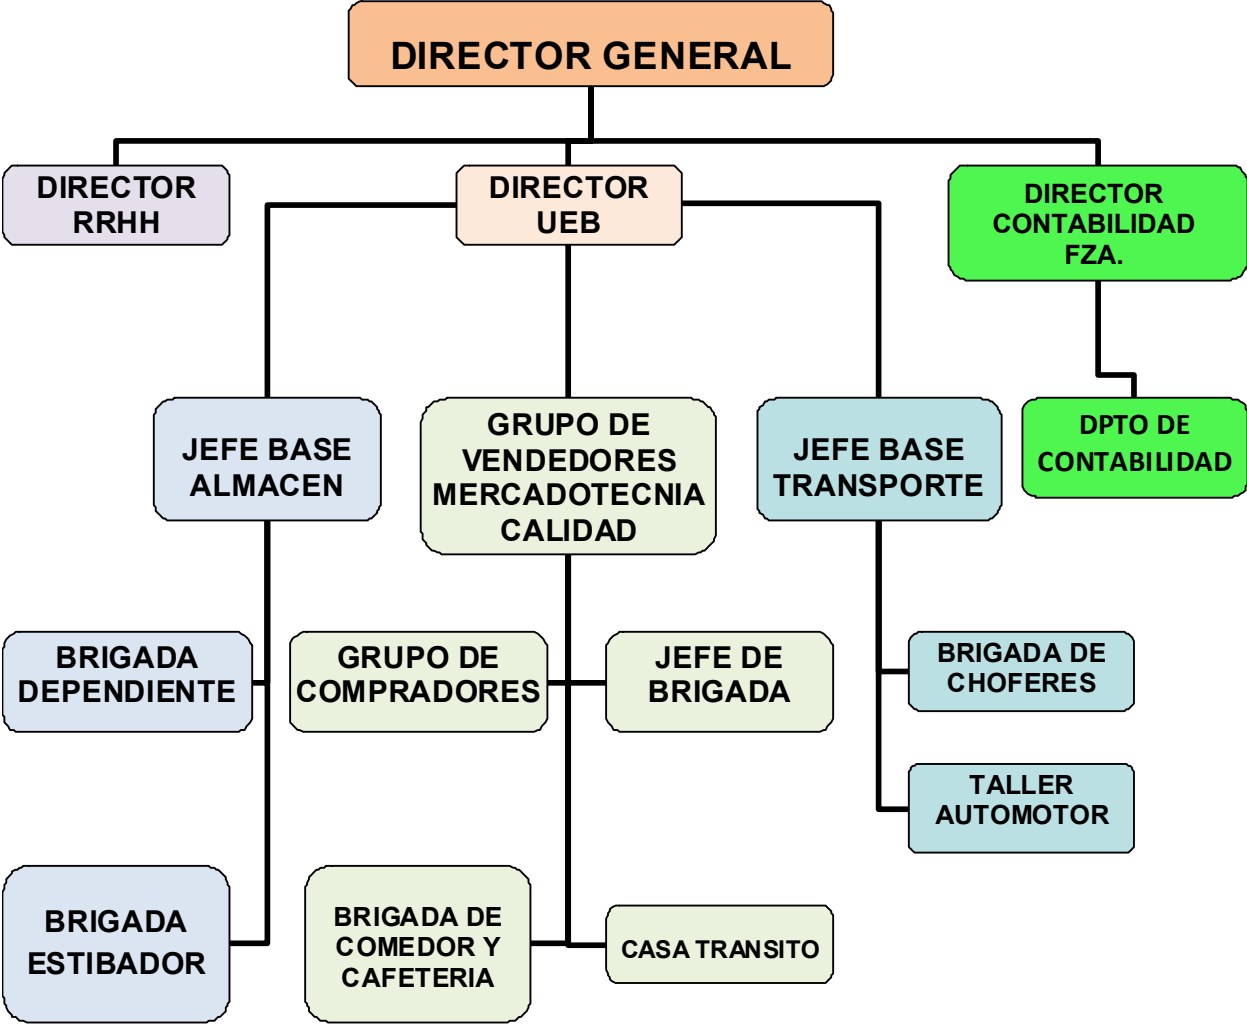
DIRECTOR GENERAL

DIRECTOR RRHH

DIRECTOR UEB

DIRECTOR CONTABILIDAD FZA.

JEFE BASE ALMACEN

GRUPO DE VENDEDORES MERCADOTECNIA CALIDAD

JEFE BASE TRANSPORTE

DPTO DE CONTABILIDAD

BRIGADA DEPENDIENTE

GRUPO DE COMPRADORES

JEFE DE BRIGADA

BRIGADA DE CHOFERES

TALLER AUTOMOTOR

BRIGADA ESTIBADOR

BRIGADA DE COMEDOR Y CAFETERIA

CASA TRANSITO